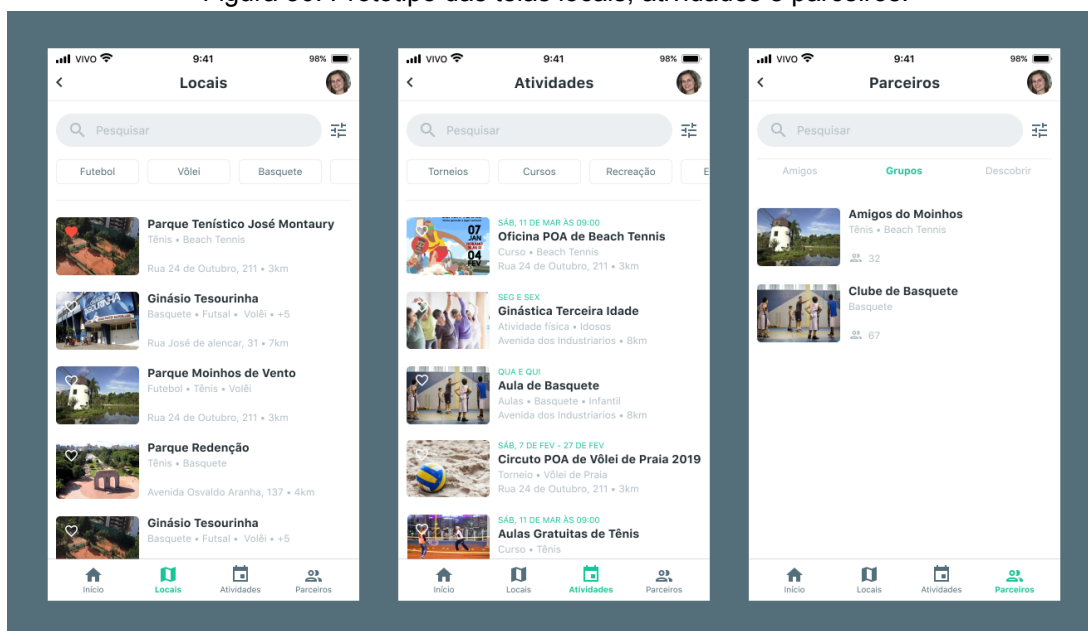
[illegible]

VIVO 9:41 98%
Locais
Pesquisar
Futebol Vôlei Basquete
Parque Tenístico José Montaury
Tênis • Beach Tennis
Rua 24 de Outubro, 211 • 3km
Ginásio Tesourinha
Basquete • Futsal • Vôlei • +5
Rua José de alencar, 31 • 7km
Parque Moinhos de Vento
Futebol • Tênis • Vôlei
Rua 24 de Outubro, 211 • 3km
Parque Redenção
Tênis • Basquete
Avenida Osvaldo Aranha, 137 • 4km
Ginásio Tesourinha
Basquete • Futsal • Vôlei • +5
Início Locais Atividades Parceiros

VIVO 9:41 98%
Atividades
Pesquisar
Torneios Cursos Recreação E
SÁB, 11 DE MAR ÀS 09:00
Oficina POA de Beach Tennis
Curso • Beach Tennis
Rua 24 de Outubro, 211 • 3km
SEG E SEX
Ginástica Terceira Idade
Atividade física • Idosos
Avenida dos Industriarios • 8km
QUA E QUI
Aula de Basquete
Aulas • Basquete • Infantil
Avenida dos Industriarios • 8km
SÁB, 7 DE FEV - 27 DE FEV
Circuto POA de Vôlei de Praia 2019
Torneio • Vôlei de Praia
Rua 24 de Outubro, 211 • 3km
SÁB, 11 DE MAR ÀS 09:00
Aulas Gratuitas de Tênis
Curso • Tênis
Início Locais Atividades Parceiros

VIVO 9:41 98%
Parceiros
Pesquisar
Amigos Grupos Descobrir
Amigos do Moinhos
Tênis • Beach Tennis
32
Clube de Basquete
Basquete
67
Início Locais Atividades Parceiros